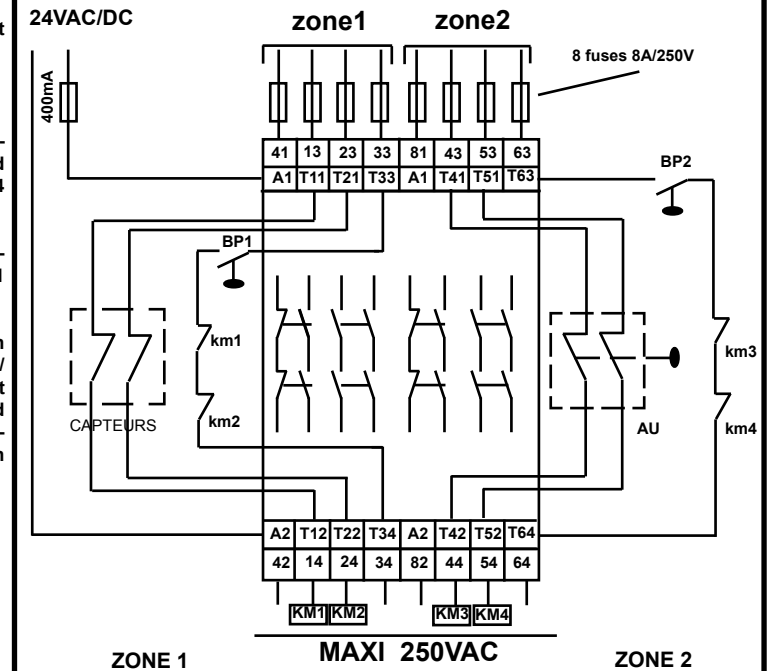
24VAC/DC

zone1 zone2

8 fuses 8A/250V

400mA

41 13 23 33 81 43 53 63

A1 T11 T21 T33 A1 T41 T51 T63

BP2

BP1

km1

km2

CAPTEURS

AU

km3

km4

A2 T12 T22 T34 A2 T42 T52 T64

42 14 24 34 82 44 54 64

KM1 KM2 KM3 KM4

ZONE 1

MAXI 250VAC

ZONE 2